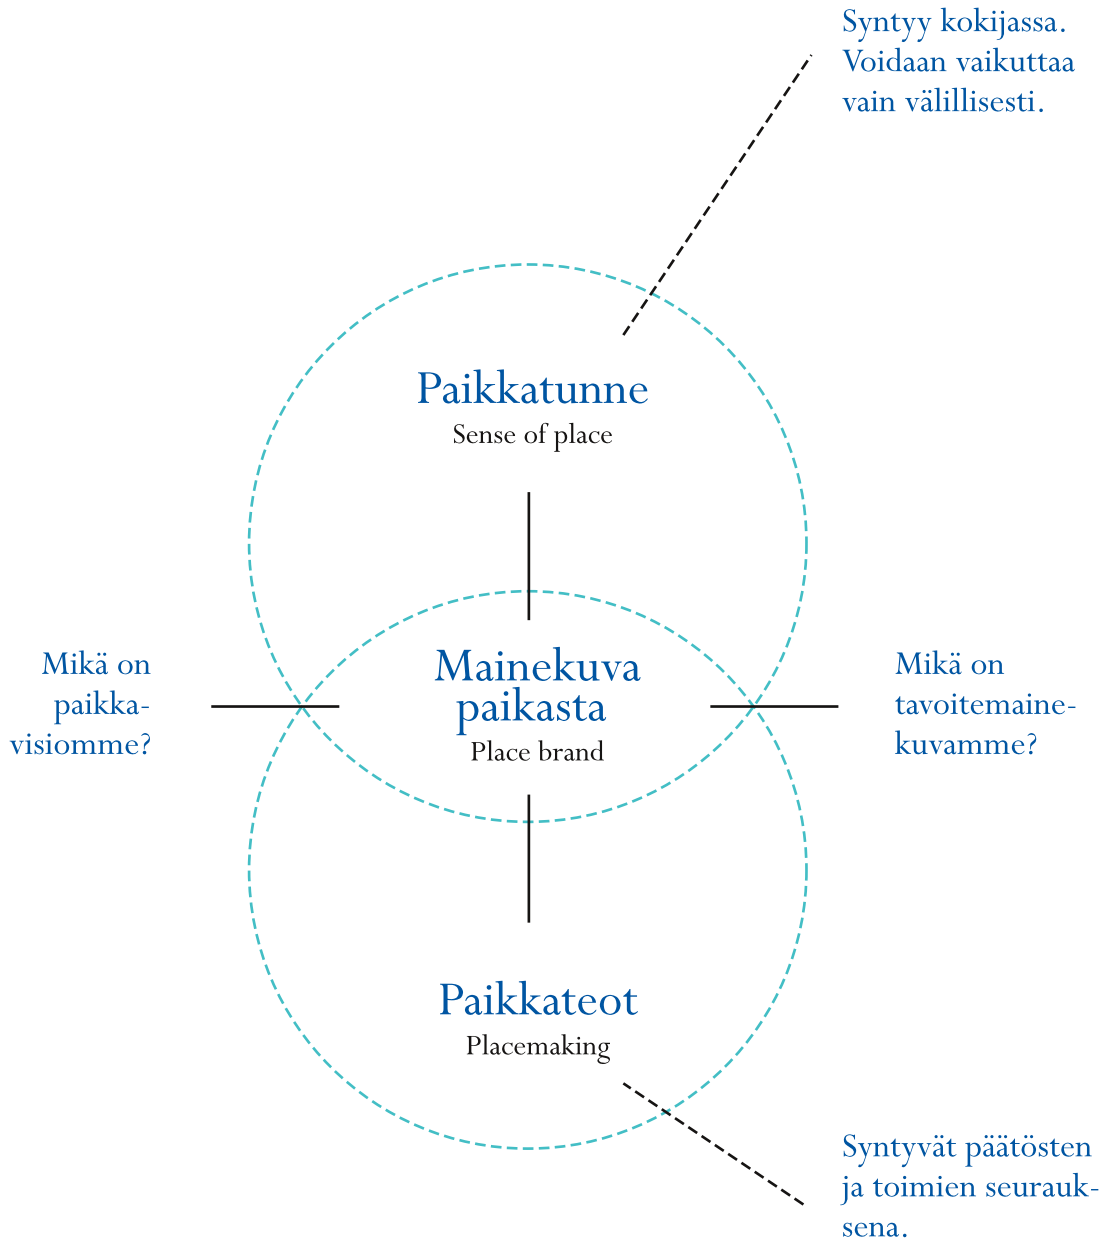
Syntyy kokijassa. Voidaan vaikuttaa vain välillisesti.

Paikkatunne
Sense of place

Mikä on paikkavisiomme?

Mainekuva paikasta
Place brand

Mikä on tavoitemainekuvamme?

Paikkateot
Placemaking

Syntyvät päätösten ja toimien seurauksena.